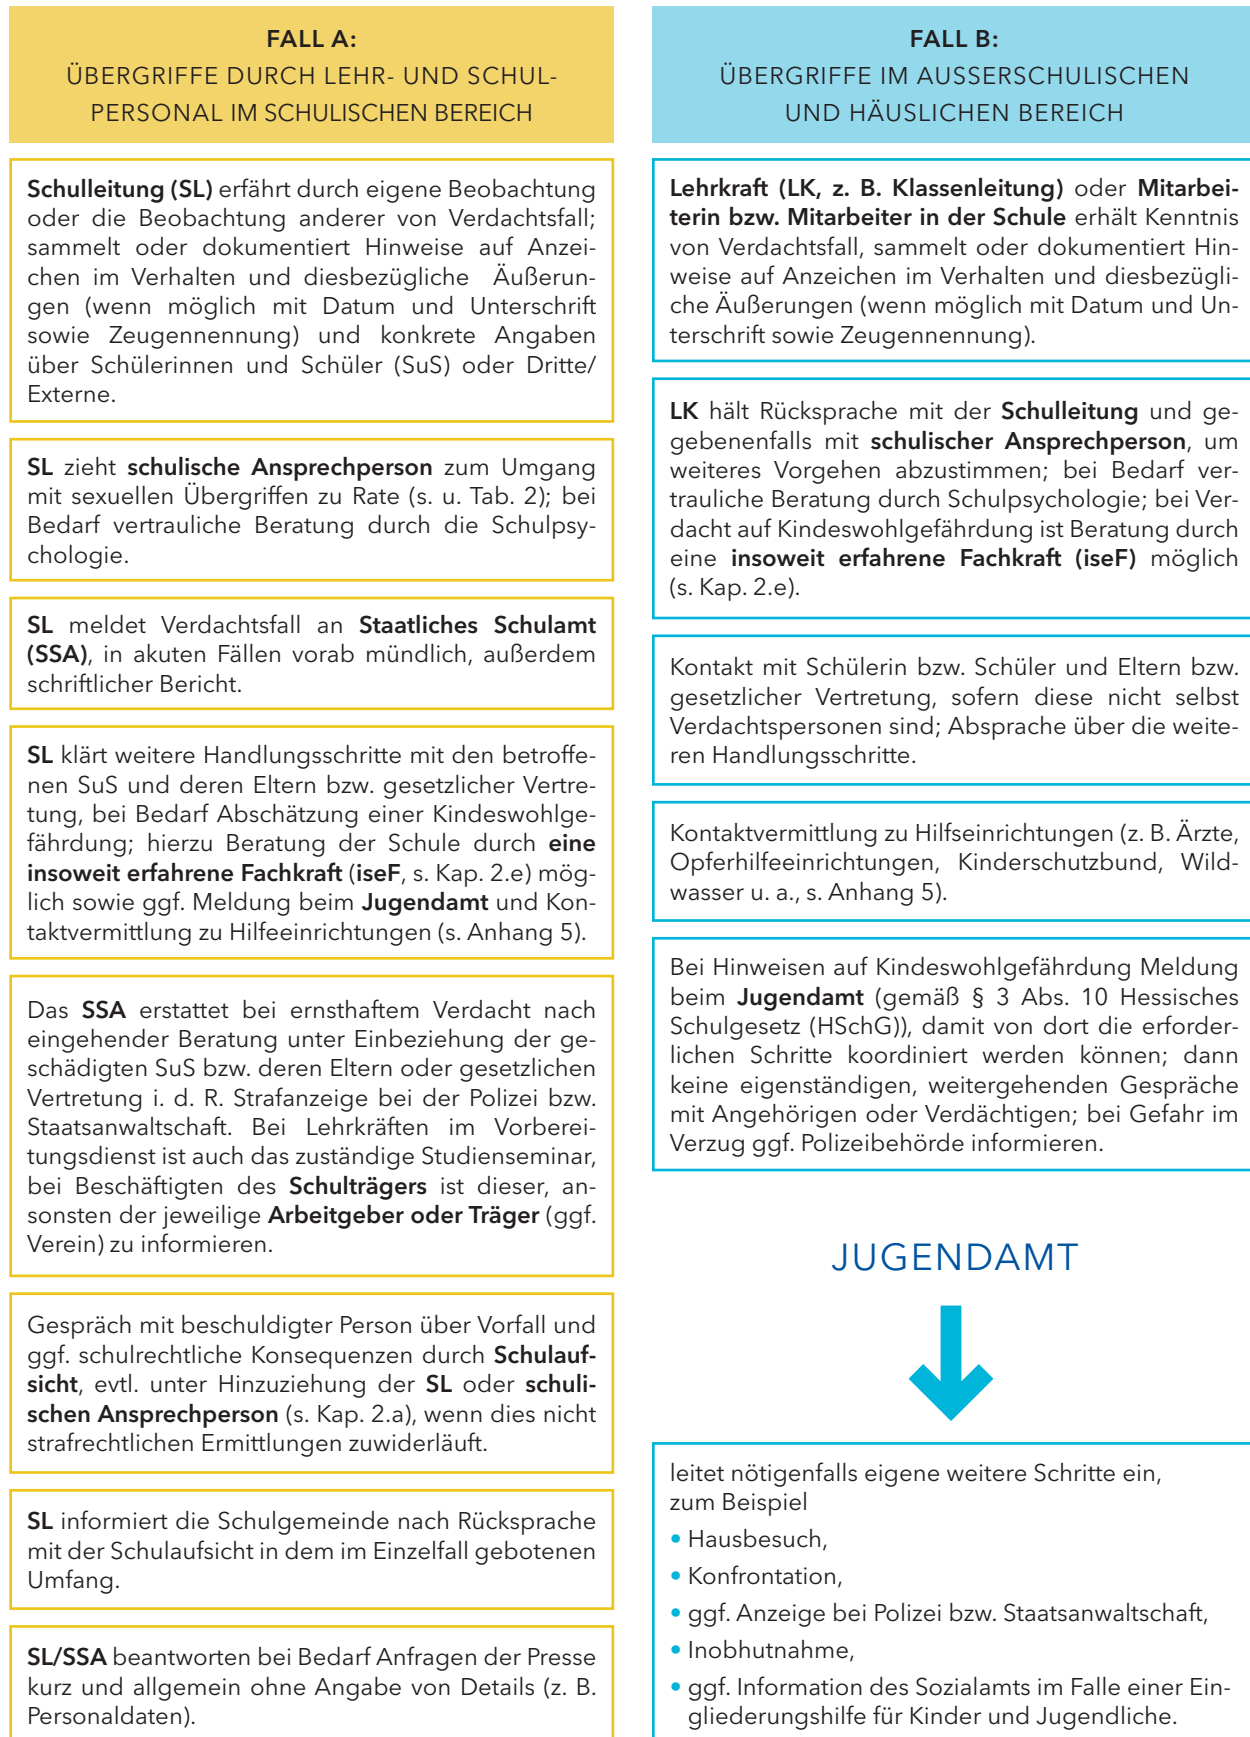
FALL A:
ÜBERGRIFFE DURCH LEHR- UND SCHULPERSONAL IM SCHULISCHEN BEREICH

Schulleitung (SL) erfährt durch eigene Beobachtung oder die Beobachtung anderer von Verdachtsfall; sammelt oder dokumentiert Hinweise auf Anzeichen im Verhalten und diesbezügliche Äußerungen (wenn möglich mit Datum und Unterschrift sowie Zeugennennung) und konkrete Angaben über Schülerinnen und Schüler (SuS) oder Dritte/ Externe.

SL zieht schulische Ansprechperson zum Umgang mit sexuellen Übergriffen zu Rate (s. u. Tab. 2); bei Bedarf vertrauliche Beratung durch die Schulpsychologie.

SL meldet Verdachtsfall an Staatliches Schulamt (SSA), in akuten Fällen vorab mündlich, außerdem schriftlicher Bericht.

SL klärt weitere Handlungsschritte mit den betroffenen SuS und deren Eltern bzw. gesetzlicher Vertretung, bei Bedarf Abschätzung einer Kindeswohlgefährdung; hierzu Beratung der Schule durch eine insoweit erfahrene Fachkraft (iseF, s. Kap. 2.e) möglich sowie ggf. Meldung beim Jugendamt und Kontaktvermittlung zu Hilfeeinrichtungen (s. Anhang 5).

Das SSA erstattet bei ernsthaftem Verdacht nach eingehender Beratung unter Einbeziehung der geschädigten SuS bzw. deren Eltern oder gesetzlichen Vertretung i. d. R. Strafanzeige bei der Polizei bzw. Staatsanwaltschaft. Bei Lehrkräften im Vorbereitungsdienst ist auch das zuständige Studienseminar, bei Beschäftigten des Schulträgers ist dieser, ansonsten der jeweilige Arbeitgeber oder Träger (ggf. Verein) zu informieren.

Gespräch mit beschuldigter Person über Vorfall und ggf. schulrechtliche Konsequenzen durch Schulaufsicht, evtl. unter Hinzuziehung der SL oder schulischen Ansprechperson (s. Kap. 2.a), wenn dies nicht strafrechtlichen Ermittlungen zuwiderläuft.

SL informiert die Schulgemeinde nach Rücksprache mit der Schulaufsicht in dem im Einzelfall gebotenen Umfang.

SL/SSA beantworten bei Bedarf Anfragen der Presse kurz und allgemein ohne Angabe von Details (z. B. Personaldaten).

FALL B:
ÜBERGRIFFE IM AUSSERSCHULISCHEN UND HÄUSLICHEN BEREICH

Lehrkraft (LK, z. B. Klassenleitung) oder Mitarbeiterin bzw. Mitarbeiter in der Schule erhält Kenntnis von Verdachtsfall, sammelt oder dokumentiert Hinweise auf Anzeichen im Verhalten und diesbezügliche Äußerungen (wenn möglich mit Datum und Unterschrift sowie Zeugennennung).

LK hält Rücksprache mit der Schulleitung und gegebenenfalls mit schulischer Ansprechperson, um weiteres Vorgehen abzustimmen; bei Bedarf vertrauliche Beratung durch Schulpsychologie; bei Verdacht auf Kindeswohlgefährdung ist Beratung durch eine insoweit erfahrene Fachkraft (iseF) möglich (s. Kap. 2.e).

Kontakt mit Schülerin bzw. Schüler und Eltern bzw. gesetzlicher Vertretung, sofern diese nicht selbst Verdachtspersonen sind; Absprache über die weiteren Handlungsschritte.

Kontaktvermittlung zu Hilfseinrichtungen (z. B. Ärzte, Opferhilfeeinrichtungen, Kinderschutzbund, Wildwasser u. a., s. Anhang 5).

Bei Hinweisen auf Kindeswohlgefährdung Meldung beim Jugendamt (gemäß § 3 Abs. 10 Hessisches Schulgesetz (HSchG)), damit von dort die erforderlichen Schritte koordiniert werden können; dann keine eigenständigen, weitergehenden Gespräche mit Angehörigen oder Verdächtigen; bei Gefahr im Verzug ggf. Polizeibehörde informieren.

JUGENDAMT

leitet nötigenfalls eigene weitere Schritte ein, zum Beispiel
• Hausbesuch,
• Konfrontation,
• ggf. Anzeige bei Polizei bzw. Staatsanwaltschaft,
• Inobhutnahme,
• ggf. Information des Sozialamts im Falle einer Eingliederungshilfe für Kinder und Jugendliche.